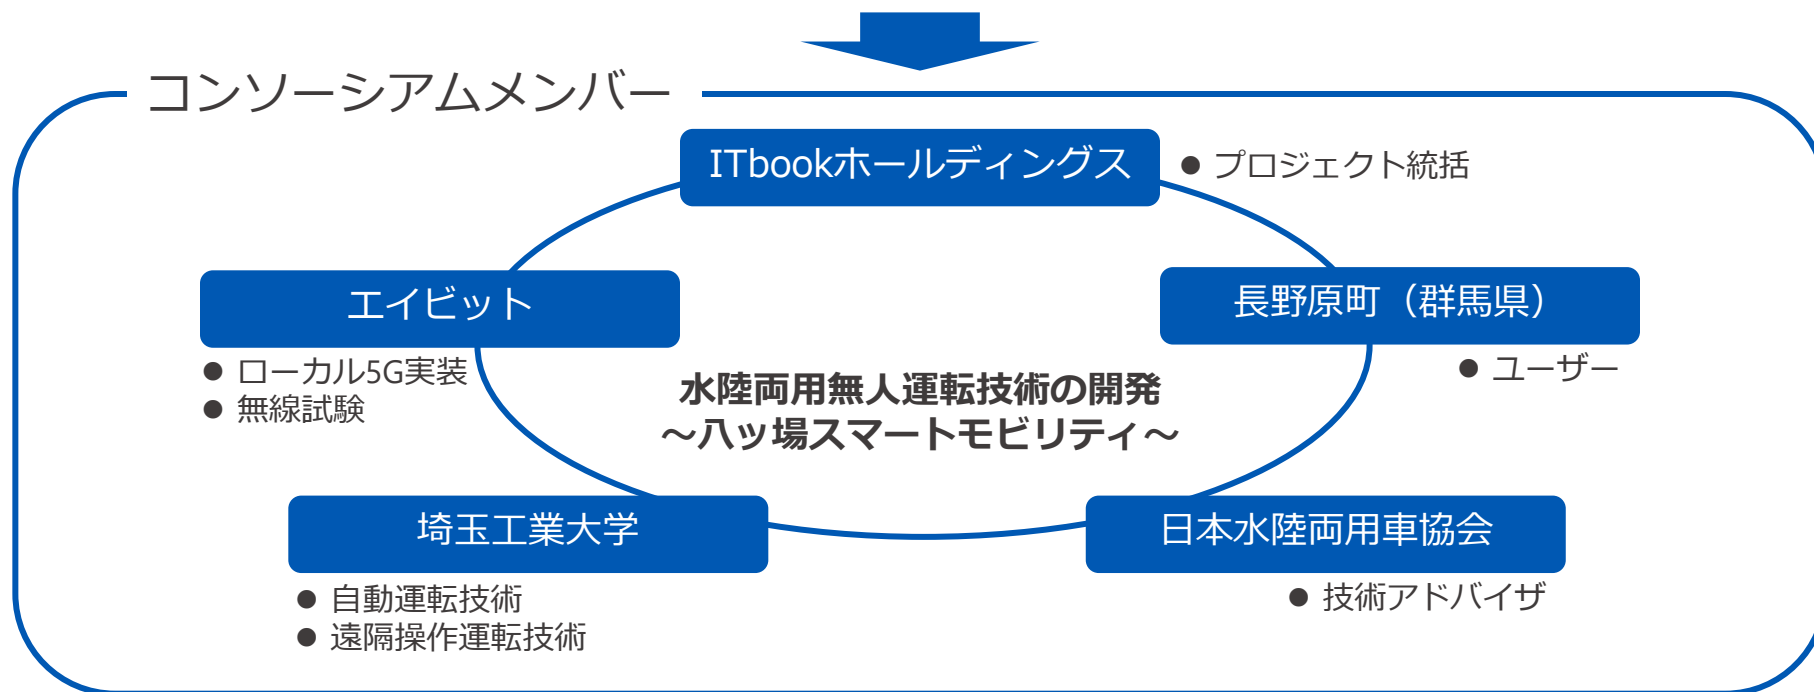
コンソーシアムメンバー

ITbookホールディングス

● プロジェクト統括

エイビット

● ローカル5G実装
● 無線試験

長野原町（群馬県）

● ユーザー

水陸両用無人運転技術の開発
～八ッ場スマートモビリティ～

埼玉工業大学

● 自動運転技術
● 遠隔操作運転技術

日本水陸両用車協会

● 技術アドバイザ